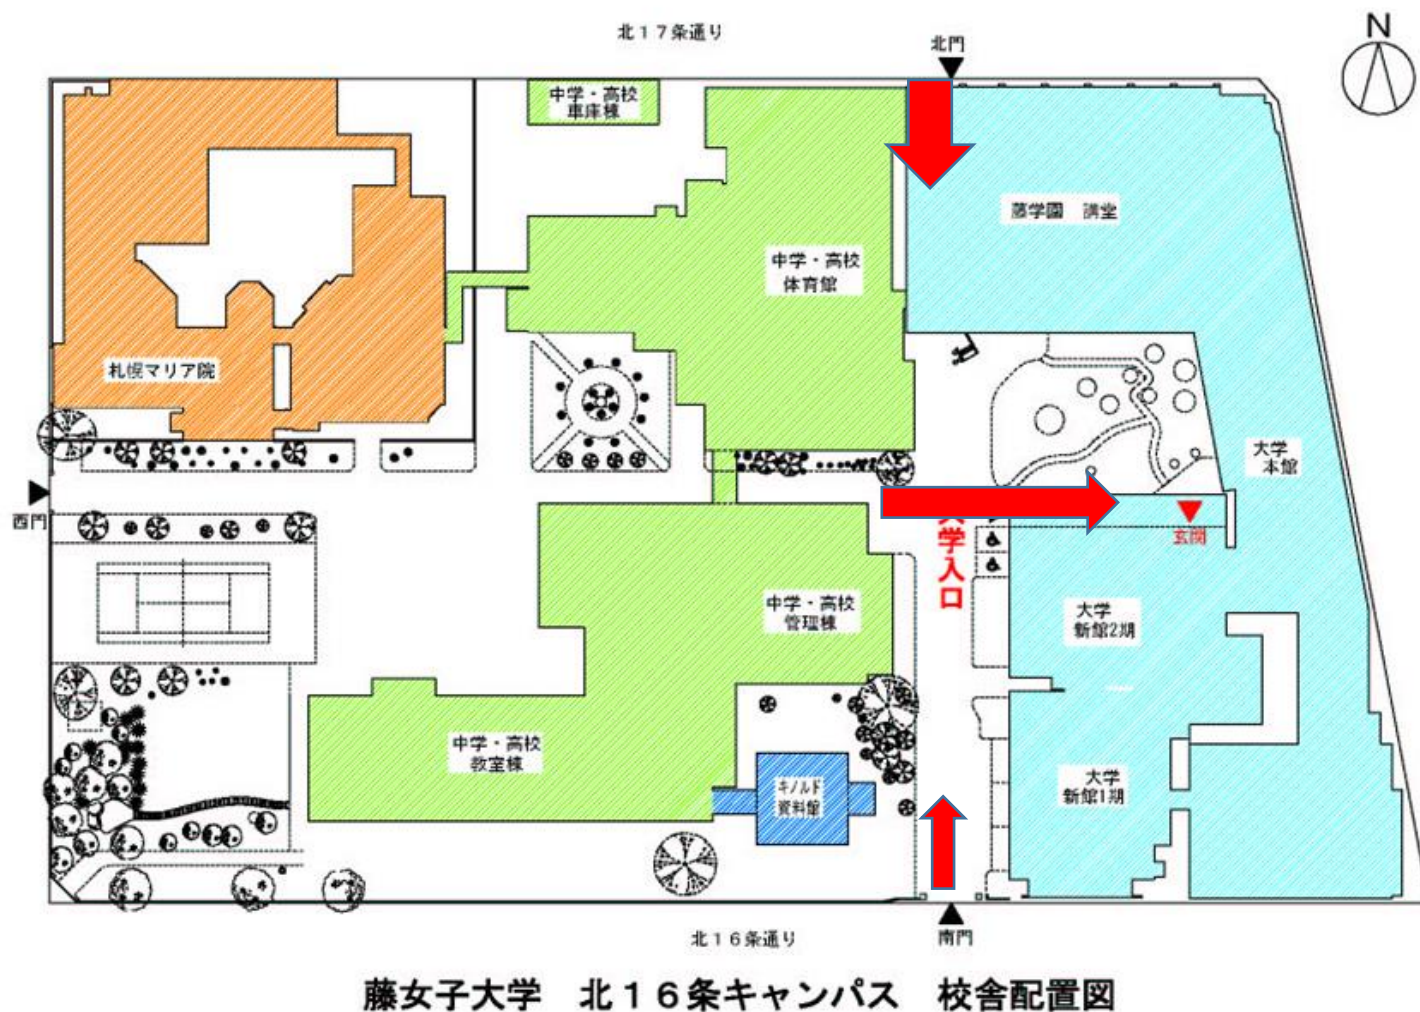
北１７条通り

北門

N

中学・高校
車庫棟

藤学園　講堂

中学・高校
体育館

札幌マリア院

大学
本館

西門

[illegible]学入口

玄関

大学
新館2期

中学・高校
管理棟

中学・高校
教室棟

キノルド
資料館

大学
新館1期

北１６条通り

南門

藤女子大学　北１６条キャンパス　校舎配置図